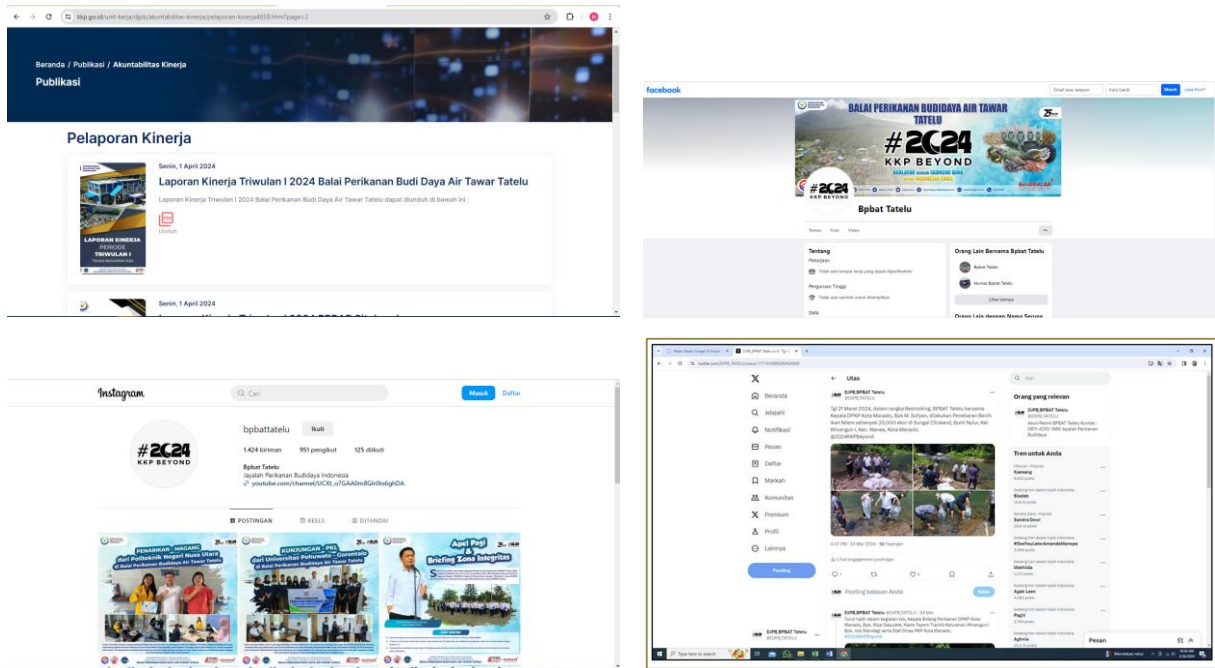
kkp.go.id/unit-kerja/djpb/akuntabilitas-kinerja/pelaporan-kinerja4658.html?page=2

Beranda / Publikasi / Akuntabilitas Kinerja
Publikasi

Pelaporan Kinerja

Senin, 1 April 2024
Laporan Kinerja Triwulan I 2024 Balai Perikanan Budi Daya Air Tawar Tatelu
Laporan Kinerja Triwulan I 2024 Balai Perikanan Budi Daya Air Tawar Tatelu dapat diunduh di bawah ini :
Unduh

LAPORAN KINERJA PERIODE TRIWULAN I

Senin, 1 April 2024

facebook
Masuk
Lupa Akun?
BALAI PERIKANAN BUDIDAYA AIR TAWAR TATELU
#2024
KKP BEYOND
#2024 KKP BEYOND
Bpbat Tatelu
Tentang
Pekerjaan
Tidak ada tempat kerja yang dapat ditampilkan
Pendidikan Tinggi
Tidak ada sekolah untuk ditampilkan
Orang Lain Bernama Bpbat Tatelu
Bpbat Tatelu
Humas Bpbat Tatelu
Lihat lainnya

Instagram
Cari
Masuk
Daftar
#2024 KKP BEYOND
bpbattatelu
Ikuti
1.424 kiriman 951 pengikut 125 diikuti
Bpbat Tatelu
Jayalah Perikanan Budidaya Indonesia
youtube.com/channel/UCKt_o7GAA0mBGlrII6o6ghDA
POSTINGAN REELS DITANDAI
PENARIKAN - MAGANG dari Politeknik Negeri Nusa Utara di Balai Perikanan Budidaya Air Tawar Tatelu
KUNJUNGAN - PKL dari Universitas Pohuwato - Gorontalo di Balai Perikanan Budidaya Air Tawar Tatelu
Apel Pagi & Briefing Zona Integritas

X
Beranda
Jelajahi
Notifikasi
Pesan
Daftar
Markah
Komunitas
Premium
Profil
Lainnya
Posting
Utas
BPBAT Tatelu
Tgl 21 Maret 2024, dalam rangka Restocking, BPBAT Tatelu bersama Kepala DPKP Kota Manado, Bpk M. Sofyan, dilakukan Penebaran Benih Ikan Nilem sebanyak 20.000 ekor di Sungai Cihaland, Bumi Nyiur, Kel. Winangun I, Kec. Wanea, Kota Manado. #2024KKPBeyond
Posting balasan Anda
Balas
Cari
Orang yang relevan
SUPB BPBAT Tatelu
Tren untuk Anda
Kiasang
Biadab
Sandra Dewi
Viathinia
Agan Lawn
Pagii
Pesan